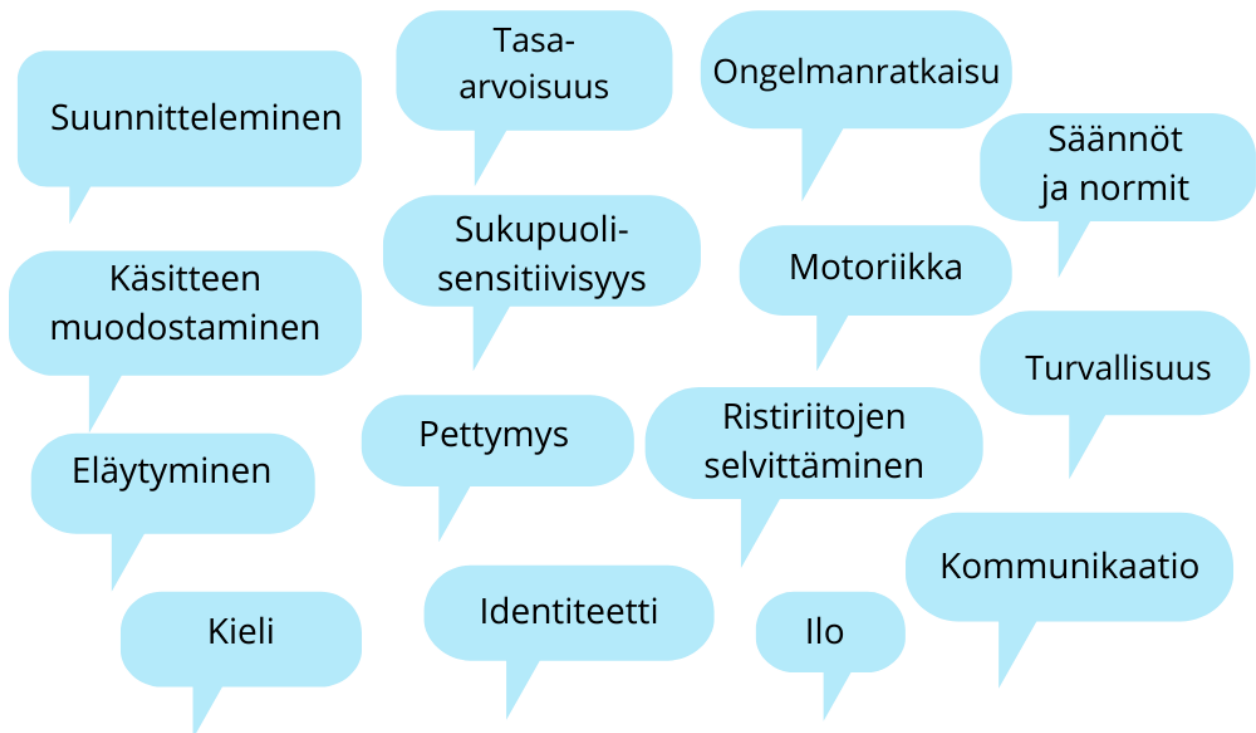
Suunnitteleminen

Käsitteen muodostaminen

Eläytyminen

Kieli

Tasa-arvoisuus

Sukupuolisensitiivisyys

Pettymys

Identiteetti

Ongelmanratkaisu

Motoriikka

Ristiriitojen selvittäminen

Ilo

Säännöt ja normit

Turvallisuus

Kommunikaatio